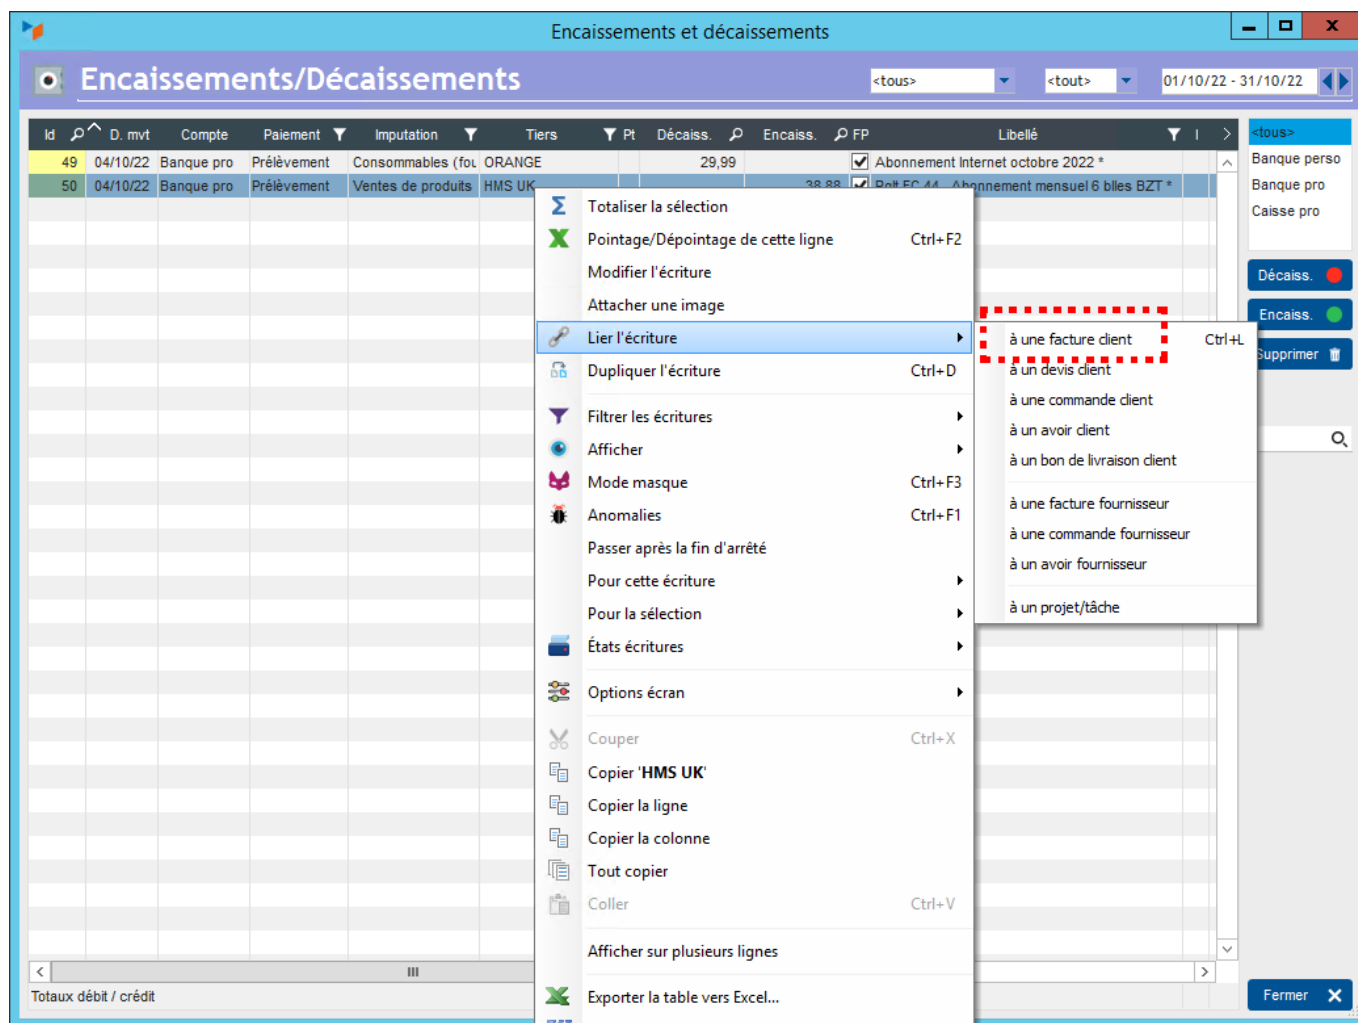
Encaissements et décaissements

Encaissements/Décaissements

<tous> <tout> 01/10/22 - 31/10/22

| Id | D. mvt | Compte | Paiement | Imputation | Tiers | Pt | Décaiss. | Encaiss. | FP | Libellé |
|---|---|---|---|---|---|---|---|---|---|---|
| 49 | 04/10/22 | Banque pro | Prélèvement | Consommables (fou | ORANGE | | 29,99 | | ✓ | Abonnement Internet octobre 2022 * |
| 50 | 04/10/22 | Banque pro | Prélèvement | Ventes de produits | HMS UK | | | 38,88 | ✓ | Relf FC 44 - Abonnement mensuel 6 blles BZT * |

<tous>
Banque perso
Banque pro
Caisse pro

Décaiss.
Encaiss.
Supprimer

Totaliser la sélection
Pointage/Dépointage de cette ligne Ctrl+F2
Modifier l'écriture
Attacher une image
Lier l'écriture
Dupliquer l'écriture Ctrl+D
Filtrer les écritures
Afficher
Mode masque Ctrl+F3
Anomalies Ctrl+F1
Passer après la fin d'arrêté
Pour cette écriture
Pour la sélection
États écritures
Options écran
Couper Ctrl+X
Copier 'HMS UK'
Copier la ligne
Copier la colonne
Tout copier
Coller Ctrl+V
Afficher sur plusieurs lignes
Exporter la table vers Excel...

à une facture client Ctrl+L
à un devis client
à une commande client
à un avoir client
à un bon de livraison client
à une facture fournisseur
à une commande fournisseur
à un avoir fournisseur
à un projet/tâche

Totaux débit / crédit

Fermer